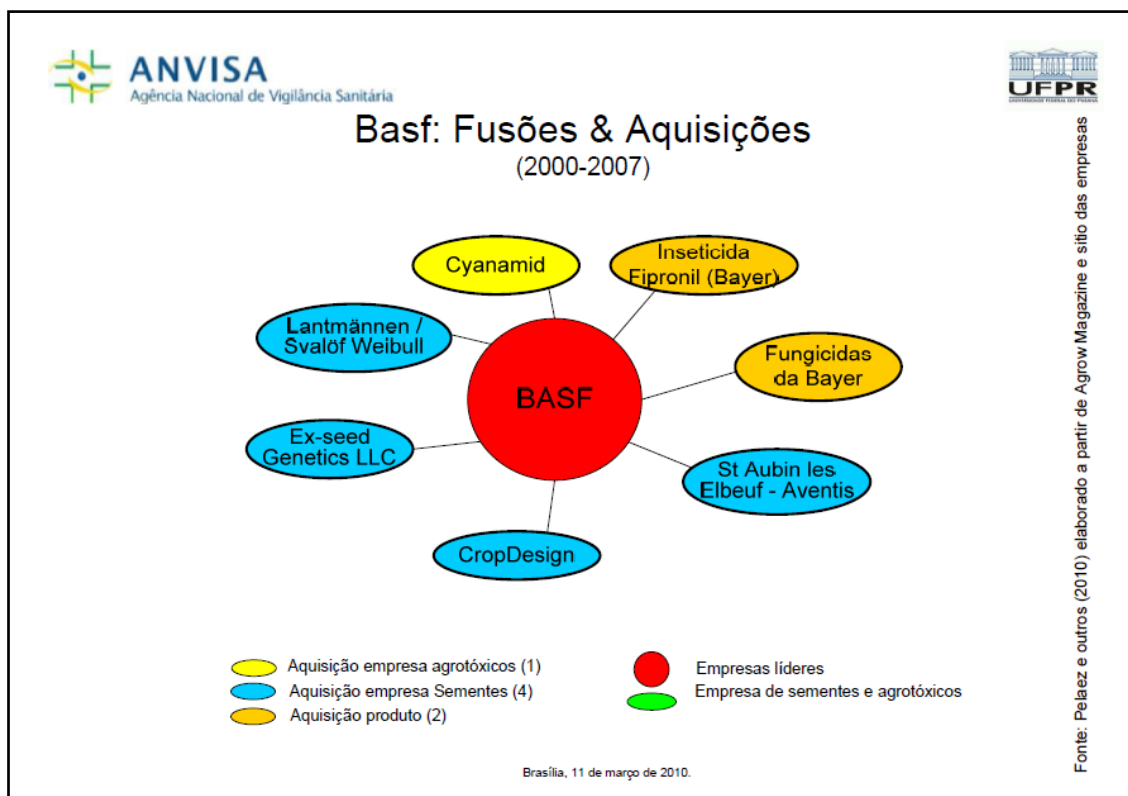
ANVISA
Agência Nacional de Vigilância Sanitária

UFPR

Basf: Fusões & Aquisições
(2000-2007)

Cyanamid

Inseticida Fipronil (Bayer)

Lantmännen / Svalöf Weibull

BASF

Fungicidas da Bayer

Ex-seed Genetics LLC

St Aubin les Elbeuf - Aventis

CropDesign

Aquisição empresa agrotóxicos (1)
Aquisição empresa Sementes (4)
Aquisição produto (2)

Empresas líderes
Empresa de sementes e agrotóxicos

Fonte: Pelaez e outros (2010) elaborado a partir de Agrow Magazine e sítio das empresas

Brasília, 11 de março de 2010.